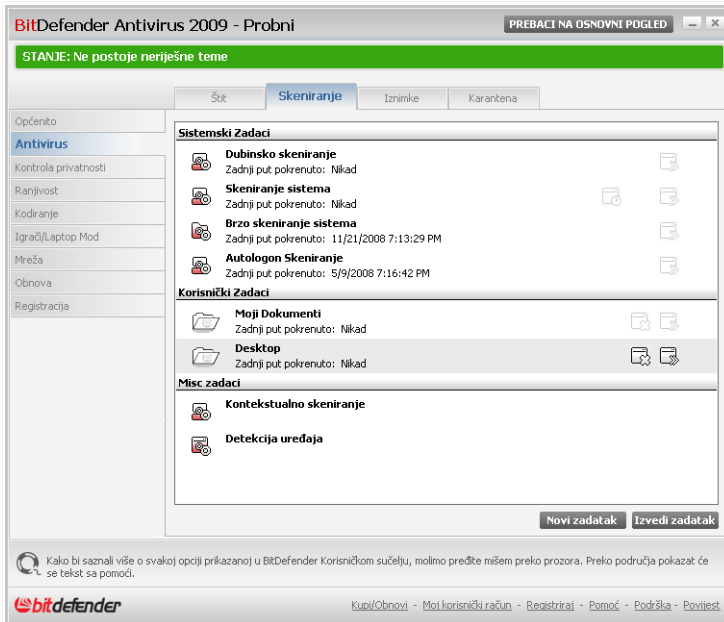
BitDefender Antivirus 2009 - Probni

PREBACI NA OSNOVNI POGLED

STANJE: Ne postoje neriješne teme

Štit | Skeniranje | Iznimke | Karantena

Općenito
Antivirus
Kontrola privatnosti
Ranjivost
Kodiranje
Igrači/Laptop Mod
Mreža
Obnova
Registracija

Sistemski Zadaci

Dubinsko skeniranje
Zadnji put pokrenuto: Nikad

Skeniranje sistema
Zadnji put pokrenuto: Nikad

Brzo skeniranje sistema
Zadnji put pokrenuto: 11/21/2008 7:13:29 PM

Autologon Skeniranje
Zadnji put pokrenuto: 5/9/2008 7:16:42 PM

Korisnički Zadaci

Moji Dokumenti
Zadnji put pokrenuto: Nikad

Desktop
Zadnji put pokrenuto: Nikad

Misc zadaci

Kontekstualno skeniranje

Detekcija uređaja

Novi zadatak | Izvedi zadatak

Kako bi saznali više o svakoj opciji prikazanoj u BitDefender Korisničkom sučelju, molimo pređite mišem preko prozora. Preko područja pokazat će se tekst sa pomoći.

bitdefender

Kupi/Obnovi - Moj korisnički račun - Registriraj - Pomoć - Podrška - Povijest